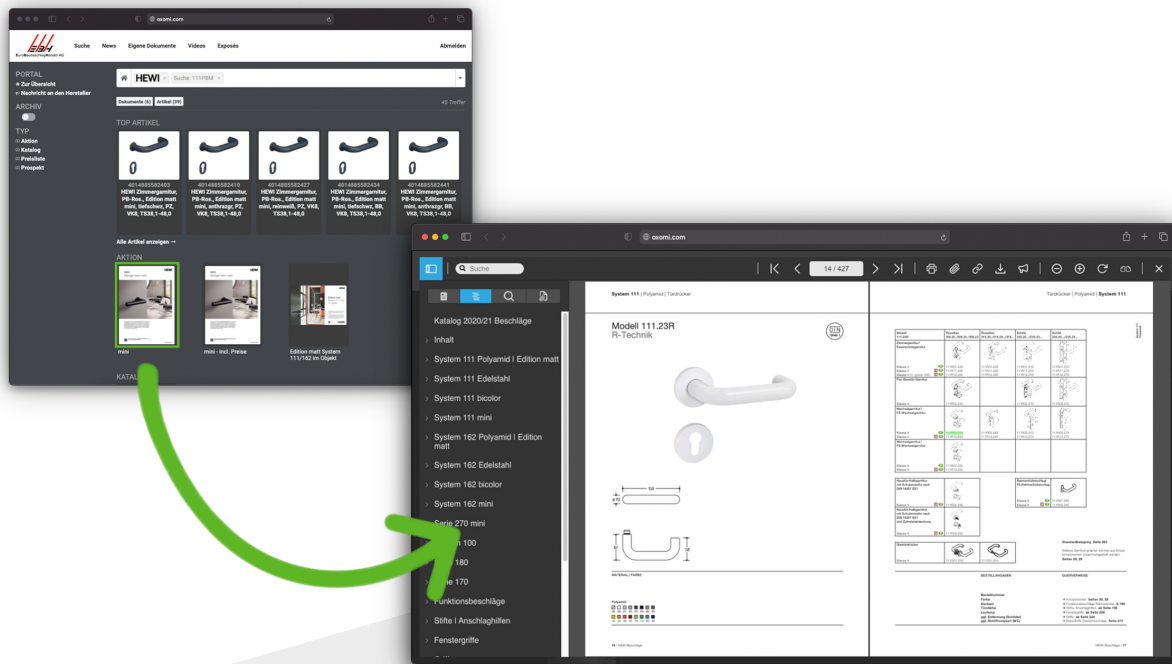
oxomi.com

Suche News Eigene Dokumente Videos Exposés Abmelden

PORTAL
Zur Übersicht
Nachricht an den Hersteller
ARCHIV
TYP
Aktion
Katalog
Preisliste
Prospekt

HEWI Suche: 111PBM

Dokumente (6) Artikel (39) 45 Treffer

TOP ARTIKEL

4014885582403
HEWI Zimmergarnitur, PB-Ros., Edition matt mini, tiefschwz, PZ, VK8, TS38,1-48,0

4014885582410
HEWI Zimmergarnitur, PB-Ros., Edition matt mini, anthrazgr, PZ, VK8, TS38,1-48,0

4014885582427
HEWI Zimmergarnitur, PB-Ros., Edition matt mini, reinweiß, PZ, VK8, TS38,1-48,0

4014885582434
HEWI Zimmergarnitur, PB-Ros., Edition matt mini, tiefschwz, BB, VK8, TS38,1-48,0

4014885582441
HEWI Zimmergarnitur, PB-Ros., Edition matt mini, anthrazgr, BB, VK8, TS38,1-48,0

Alle Artikel anzeigen →

AKTION

mini
mini - incl. Preise
Edition matt System 111/162 im Objekt

oxomi.com

Suche 14 / 427

Katalog 2020/21 Beschläge
Inhalt
System 111 Polyamid | Edition matt
System 111 Edelstahl
System 111 bicolor
System 111 mini
System 162 Polyamid | Edition matt
System 162 Edelstahl
System 162 bicolor
System 162 mini
Serie 270 mini
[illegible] 100
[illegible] 180
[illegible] 170
Funktionsbeschläge
Stifte | Anschlagliften
Fenstergriffe

System 111 | Polyamid | Türdrücker
Modell 111.23R
R-Technik

Türdrücker | Polyamid | System 111